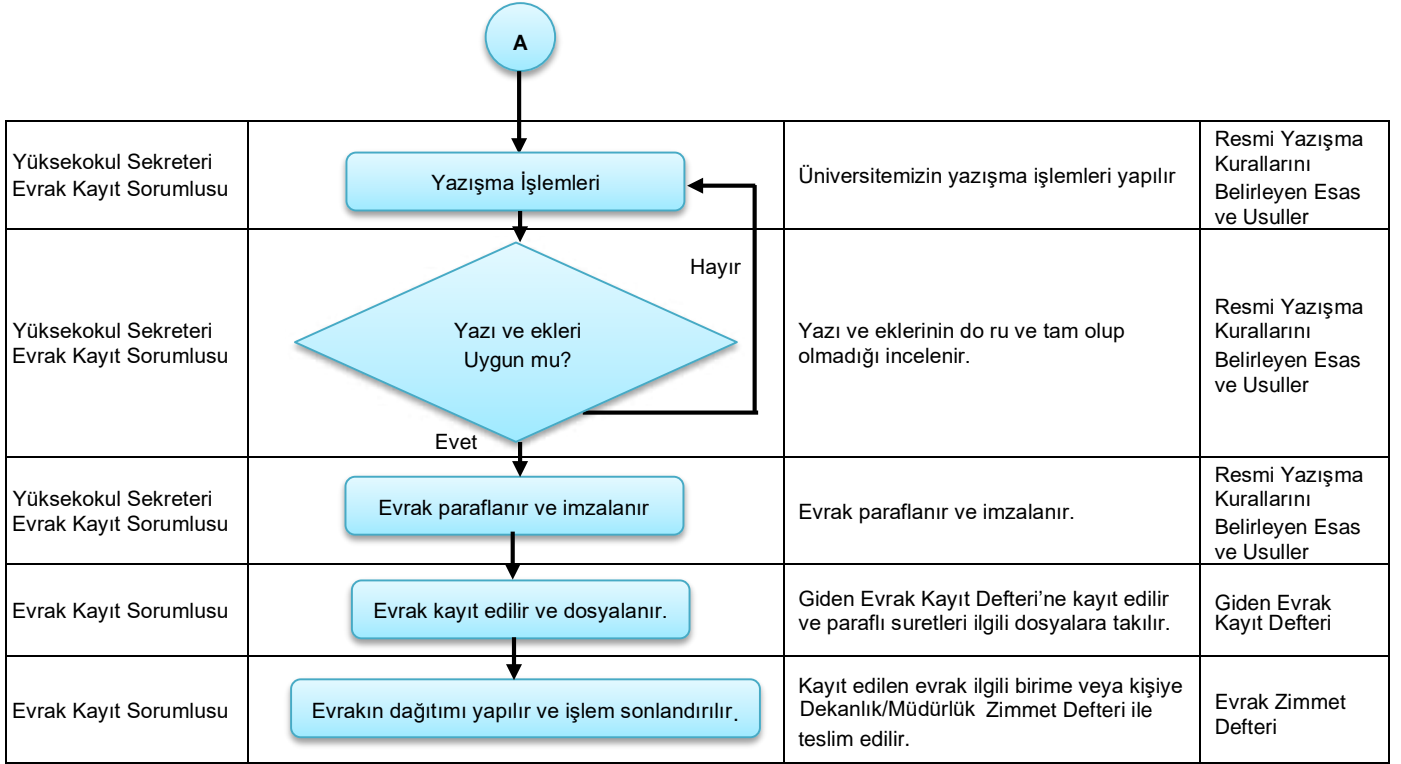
A

| | | | |
|---|---|---|---|
| Yüksekokul Sekreteri Evrak Kayıt Sorumlusu | Yazışma İşlemleri | Üniversitemizin yazışma işlemleri yapılır | Resmi Yazışma Kurallarını Belirleyen Esas ve Usuller |
| Yüksekokul Sekreteri Evrak Kayıt Sorumlusu | Yazı ve ekleri Uygun mu? Hayır Evet | Yazı ve eklerinin do ru ve tam olup olmadığı incelenir. | Resmi Yazışma Kurallarını Belirleyen Esas ve Usuller |
| Yüksekokul Sekreteri Evrak Kayıt Sorumlusu | Evrak paraflanır ve imzalanır | Evrak paraflanır ve imzalanır. | Resmi Yazışma Kurallarını Belirleyen Esas ve Usuller |
| Evrak Kayıt Sorumlusu | Evrak kayıt edilir ve dosyalanır. | Giden Evrak Kayıt Defteri'ne kayıt edilir ve paraflı suretleri ilgili dosyalara takılır. | Giden Evrak Kayıt Defteri |
| Evrak Kayıt Sorumlusu | Evrakın dağıtımı yapılır ve işlem sonlandırılır. | Kayıt edilen evrak ilgili birime veya kişiye Dekanlık/Müdürlük Zimmet Defteri ile teslim edilir. | Evrak Zimmet Defteri |